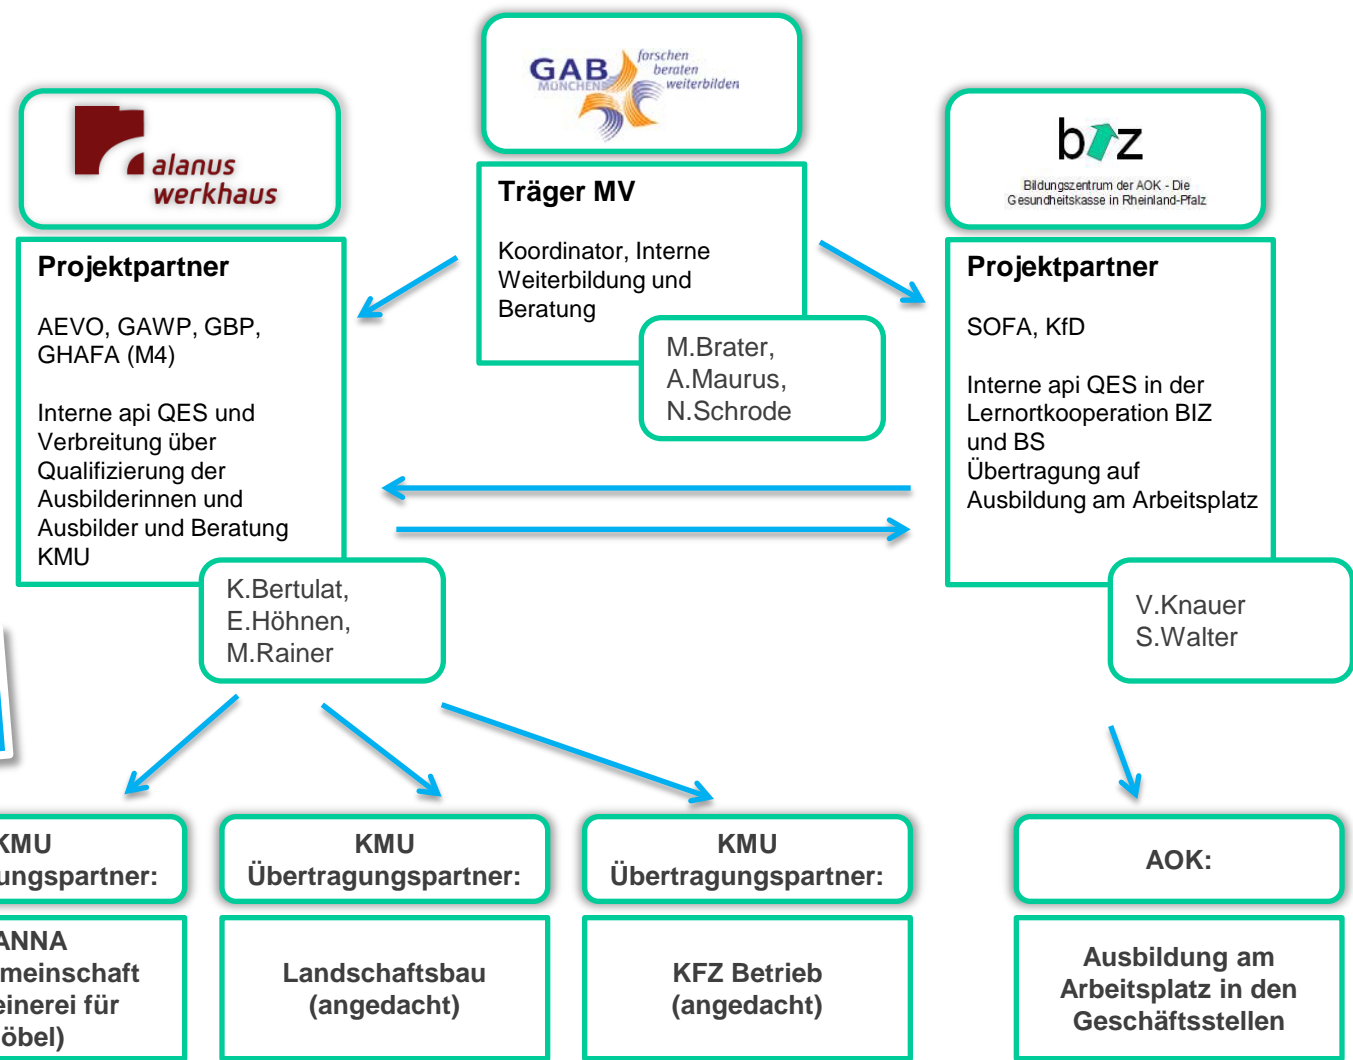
GAB MÜNCHEN forschen beraten weiterbilden

Träger MV

Koordinator, Interne Weiterbildung und Beratung

M.Brater, A.Maurus, N.Schrode

alanus werkhaus

Projektpartner

AEVO, GAWP, GBP, GHAFA (M4)

Interne api QES und Verbreitung über Qualifizierung der Ausbilderinnen und Ausbilder und Beratung KMU

K.Bertulat, E.Höhnen, M.Rainer

biz

Bildungszentrum der AOK - Die Gesundheitskasse in Rheinland-Pfalz

Projektpartner

SOFA, KfD

Interne api QES in der Lernortkooperation BIZ und BS
Übertragung auf Ausbildung am Arbeitsplatz

V.Knauer
S.Walter

KMU
ungspartner:

ANNA
meinschaft
einerei für
öbel)

KMU
Übertragungspartner:

Landschaftsbau (angedacht)

KMU
Übertragungspartner:

KFZ Betrieb (angedacht)

AOK:

Ausbildung am Arbeitsplatz in den Geschäftsstellen